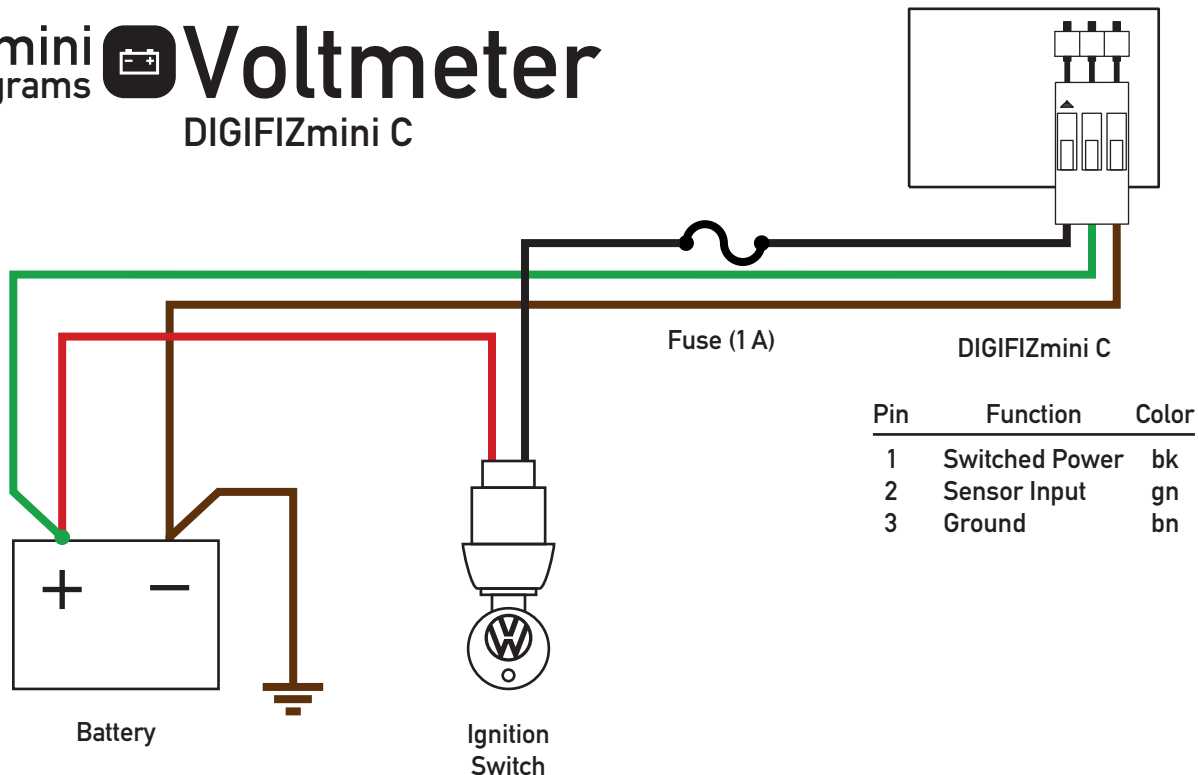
mini
grams

Voltmeter

DIGIFIZmini C

Fuse (1 A)

DIGIFIZmini C

| Pin | Function | Color |
|---|---|---|
| 1 | Switched Power | bk |
| 2 | Sensor Input | gn |
| 3 | Ground | bn |

+ −

Battery

Ignition Switch